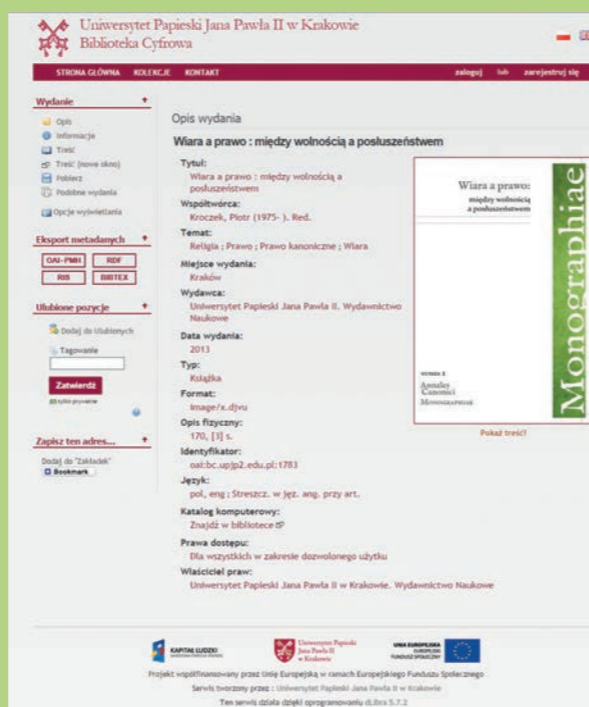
Uniwersytet Papieski Jana Pawła II w Krakowie
Biblioteka Cyfrowa

STRONA GŁÓWNA KOLEKCJE KONTAKT

zaloguj lub zarejestruj się

Wydanie
Opis
Informacje
Treść
Treść (nowe okno)
Pobierz
Podobne wydania
Opcje wyświetlania

Eksport metadanych
OAI-PMH RDF
RIS BIBTEX

Ulubione pozycje
Dodaj do Ulubionych
Tagowanie
Zatwierdź
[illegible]

Zapisz ten adres...
Dodaj do "Zakładek"
Bookmark

Opis wydania

Wiara a prawo : między wolnością a posłuszeństwem

Tytuł:
Wiara a prawo : między wolnością a posłuszeństwem
Współtwórca:
Kroczek, Piotr (1975- ). Red.
Temat:
Religia ; Prawo ; Prawo kanoniczne ; Wiara
Miejsce wydania:
Kraków
Wydawca:
Uniwersytet Papieski Jana Pawła II. Wydawnictwo Naukowe
Data wydania:
2013
Typ:
Książka
Format:
image/x.djvu
Opis fizyczny:
170, [3] s.
Identyfikator:
oai:bc.upjp2.edu.pl:1783
Język:
pol, eng ; Streszcz. w jęz. ang. przy art.
Katalog komputerowy:
Znajdź w bibliotece
Prawa dostępu:
Dla wszystkich w zakresie dozwolonego użytku
Właściciel praw:
Uniwersytet Papieski Jana Pawła II w Krakowie. Wydawnictwo Naukowe

Wiara a prawo:
między wolnością
a posłuszeństwem
Monographiae
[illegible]
Annales
Canonici
Monographiae

Pokaż treść!

KAPITAŁ LUDZKI
Uniwersytet Papieski Jana Pawła II w Krakowie
UNIA EUROPEJSKA EUROPEJSKI FUNDUSZ SPOŁECZNY

Projekt współfinansowany przez Unię Europejską w ramach Europejskiego Funduszu Społecznego
Serwis tworzony przez : Uniwersytet Papieski Jana Pawła II w Krakowie
Ten serwis działa dzięki oprogramowaniu dLibra 5.7.2